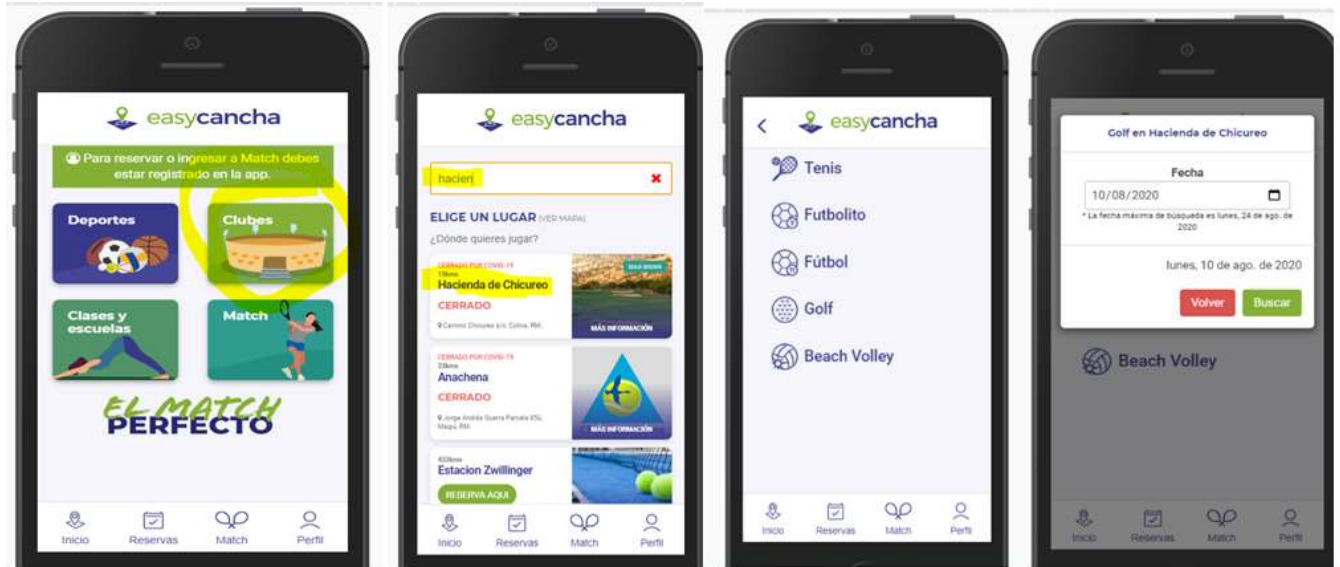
easycancha

Para reservar o ingresar a Match debes estar registrado en la app.

Deportes

Clubes

Clases y escuelas

Match

EL MATCH PERFECTO

Inicio Reservas Match Perfil

easycancha

hacien

ELIGE UN LUGAR (VER MAPA)

¿Dónde quieres jugar?

CERRADO POR COVID-19
15kms
Hacienda de Chicureo
CERRADO
Camino Chicureo s/n. Colina. RM.
MÁS INFORMACIÓN

CERRADO POR COVID-19
23kms
Anachena
CERRADO
Jorge Andrés Guerra Parrado 650, Maipú, RM.
MÁS INFORMACIÓN

400kms
Estacion Zwillinger
RESERVA AQUÍ

Inicio Reservas Match Perfil

easycancha

Tenis

Futbolito

Fútbol

Golf

Beach Volley

Inicio Reservas Match Perfil

Golf en Hacienda de Chicureo

Fecha

10/08/2020

* La fecha máxima de búsqueda es lunes, 24 de ago. de 2020

lunes, 10 de ago. de 2020

Volver Buscar

Beach Volley

Inicio Reservas Match Perfil